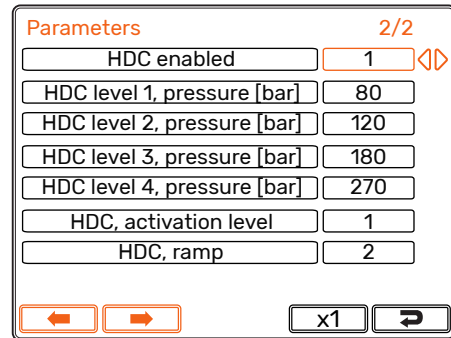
Parameters 2/2

| | |
|---|---|
| HDC enabled | 1 |
| HDC level 1, pressure [bar] | 80 |
| HDC level 2, pressure [bar] | 120 |
| HDC level 3, pressure [bar] | 180 |
| HDC level 4, pressure [bar] | 270 |
| HDC, activation level | 1 |
| HDC, ramp | 2 |

x1